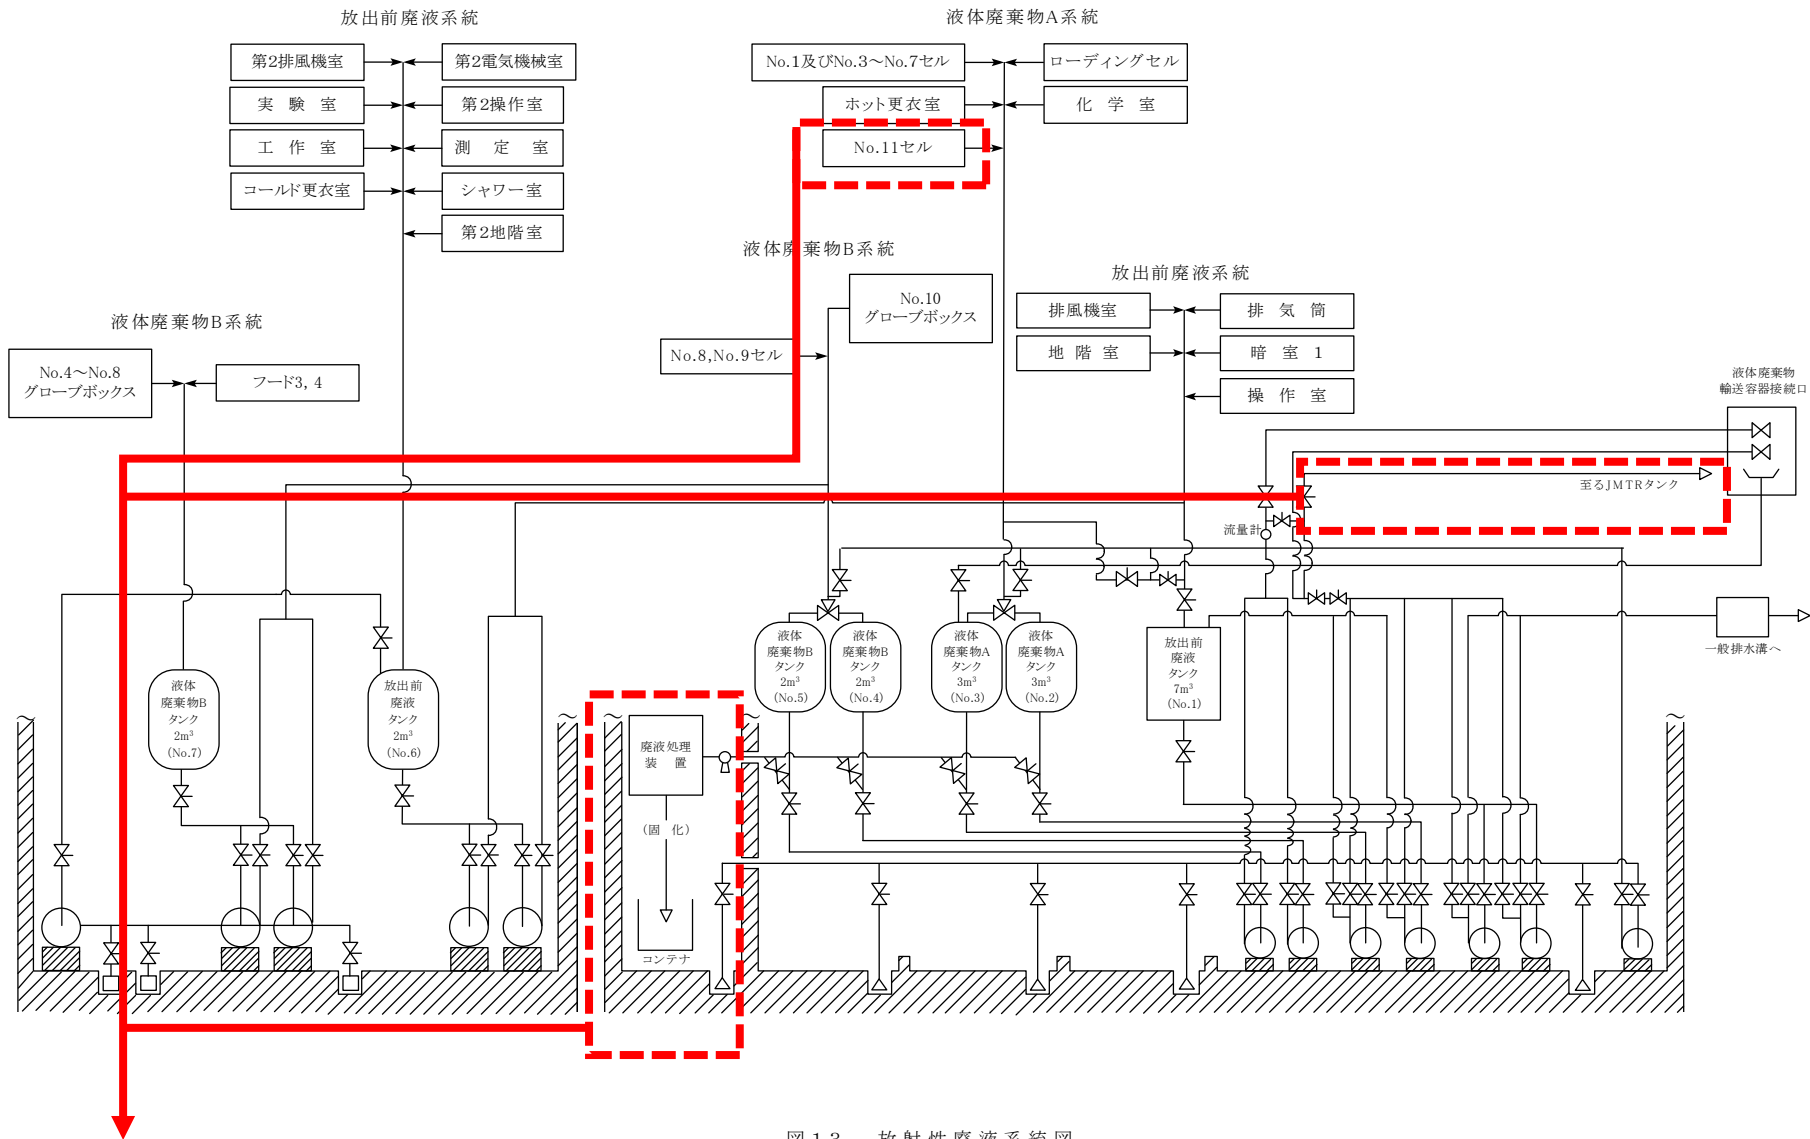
放出前廃液系統

第2排風機室
実験室
工作室
コールド更衣室

第2電気機械室
第2操作室
測定室
シャワー室
第2地階室

液体廃棄物A系統

No.1及びNo.3～No.7セル
ホット更衣室
No.11セル

ローディングセル
化学室

液体廃棄物B系統

No.10
グローブボックス

No.8,No.9セル

放出前廃液系統

排風機室
地階室

排気筒
暗室 1
操作室

液体廃棄物B系統

No.4～No.8
グローブボックス

フード3, 4

液体廃棄物
輸送容器接続口

至るJMTRタンク

流量計

一般排水溝へ

液体
廃棄物B
タンク
$2m^3$
(No.7)

放出前
廃液
タンク
$2m^3$
(No.6)

廃液処理
装置

(固化)

コンテナ

液体
廃棄物B
タンク
$2m^3$
(No.5)

液体
廃棄物B
タンク
$2m^3$
(No.4)

液体
廃棄物A
タンク
$3m^3$
(No.3)

液体
廃棄物A
タンク
$3m^3$
(No.2)

放出前
廃液
タンク
$7m^3$
(No.1)

図13 放射性廃液系統図